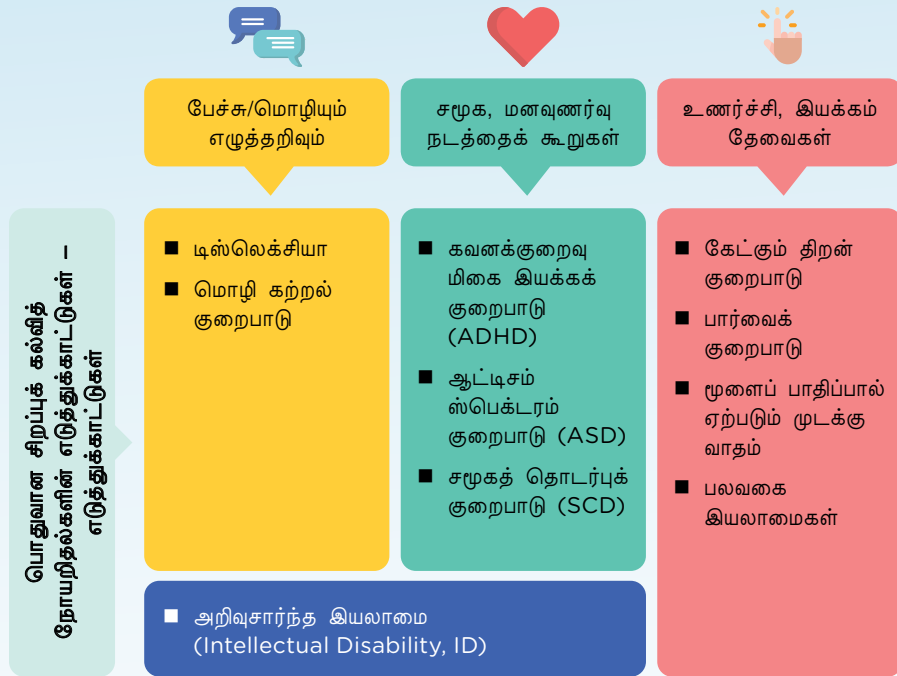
பொதுவான சிறப்புக் கல்வித் தேவைகளின் எடுத்துக்காட்டுகள் – நோயறிதல்களின் எடுத்துக்காட்டுகள்

பேச்சு/மொழியும் எழுத்தறிவும்

சமூக, மனவுணர்வு நடத்தைக் கூறுகள்

உணர்ச்சி, இயக்கம் தேவைகள்

■ டிஸ்லெக்சியா
■ மொழி கற்றல் குறைபாடு

■ கவனக்குறைவு மிகை இயக்கக் குறைபாடு (ADHD)
■ ஆட்டிசம் ஸ்பெக்ட்ரம் குறைபாடு (ASD)
■ சமூகத் தொடர்புக் குறைபாடு (SCD)

■ கேட்கும் திறன் குறைபாடு
■ பார்வைக் குறைபாடு
■ மூளைப் பாதிப்பால் ஏற்படும் முடக்கு வாதம்
■ பலவகை இயலாமைகள்

■ அறிவுசார்ந்த இயலாமை (Intellectual Disability, ID)